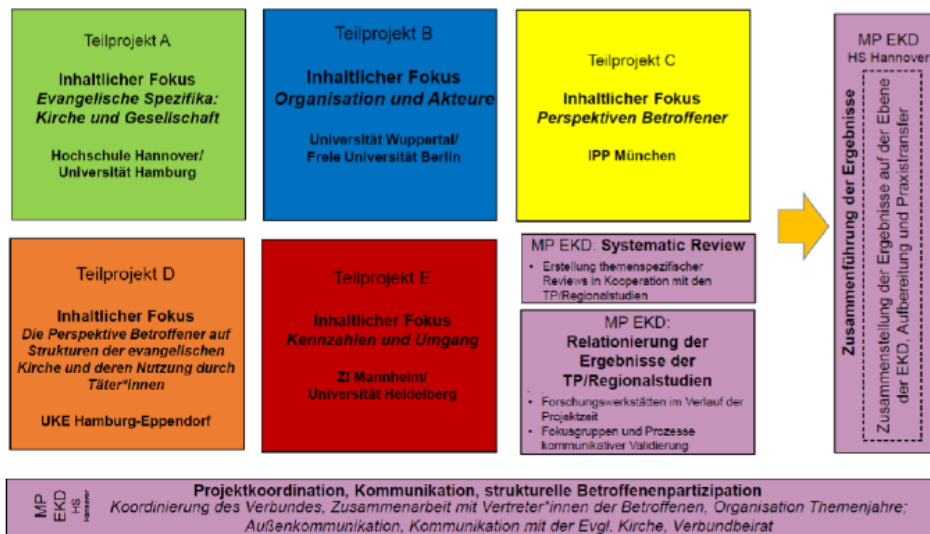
Teilprojekt A

Inhaltlicher Fokus
*Evangelische Spezifika: Kirche und Gesellschaft*

Hochschule Hannover/ Universität Hamburg

Teilprojekt B

Inhaltlicher Fokus
*Organisation und Akteure*

Universität Wuppertal/ Freie Universität Berlin

Teilprojekt C

Inhaltlicher Fokus
*Perspektiven Betroffener*

IPP München

Teilprojekt D

Inhaltlicher Fokus
*Die Perspektive Betroffener auf Strukturen der evangelischen Kirche und deren Nutzung durch Täter\*innen*

UKE Hamburg-Eppendorf

Teilprojekt E

Inhaltlicher Fokus
*Kennzahlen und Umgang*

ZI Mannheim/ Universität Heidelberg

MP EKD: Systematic Review

- Erstellung themenspezifischer Reviews in Kooperation mit den TP/Regionalstudien

MP EKD:
Relationierung der Ergebnisse der TP/Regionalstudien

- Forschungswerkstätten im Verlauf der Projektzeit
- Fokusgruppen und Prozesse kommunikativer Validierung

MP EKD
HS Hannover

Zusammenführung der Ergebnisse

Zusammenstellung der Ergebnisse auf der Ebene der EKD, Aufbereitung und Praxistransfer

MP EKD HS Hannover

Projektkoordination, Kommunikation, strukturelle Betroffenenpartizipation
*Koordinierung des Verbundes, Zusammenarbeit mit Vertreter\*innen der Betroffenen, Organisation Themenjahre; Außenkommunikation, Kommunikation mit der Evgl. Kirche, Verbundbeirat*